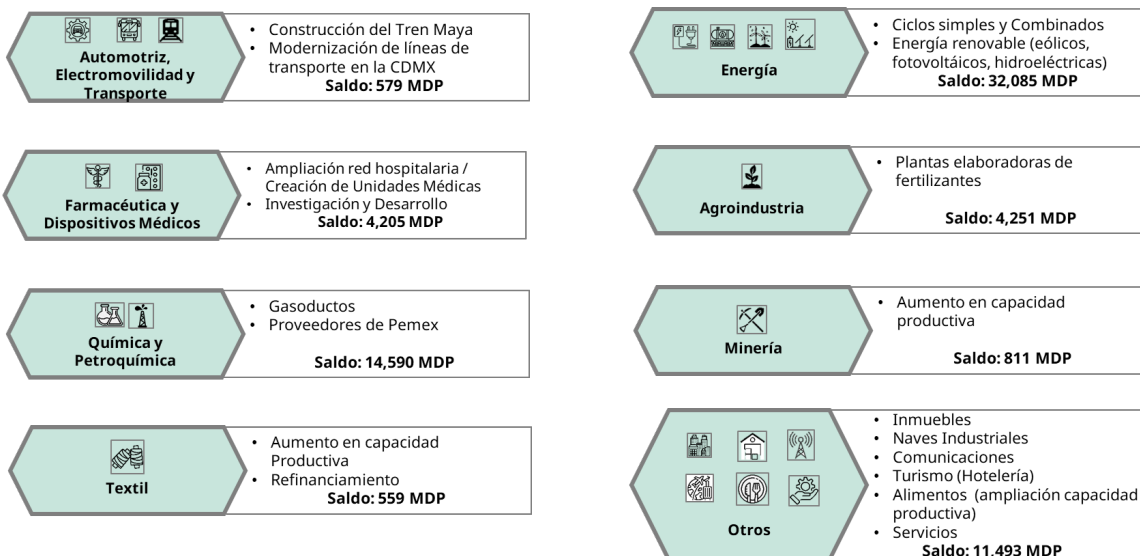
Automotriz, Electromovilidad y Transporte

• Construcción del Tren Maya
• Modernización de líneas de transporte en la CDMX
Saldo: 579 MDP

Farmacéutica y Dispositivos Médicos

• Ampliación red hospitalaria / Creación de Unidades Médicas
• Investigación y Desarrollo
Saldo: 4,205 MDP

Química y Petroquímica

• Gasoductos
• Proveedores de Pemex
Saldo: 14,590 MDP

Textil

• Aumento en capacidad Productiva
• Refinanciamiento
Saldo: 559 MDP

Energía

• Ciclos simples y Combinados
• Energía renovable (eólicos, fotovoltáicos, hidroeléctricas)
Saldo: 32,085 MDP

Agroindustria

• Plantas elaboradoras de fertilizantes
Saldo: 4,251 MDP

Minería

• Aumento en capacidad productiva
Saldo: 811 MDP

Otros

• Inmuebles
• Naves Industriales
• Comunicaciones
• Turismo (Hotelería)
• Alimentos (ampliación capacidad productiva)
• Servicios
Saldo: 11,493 MDP